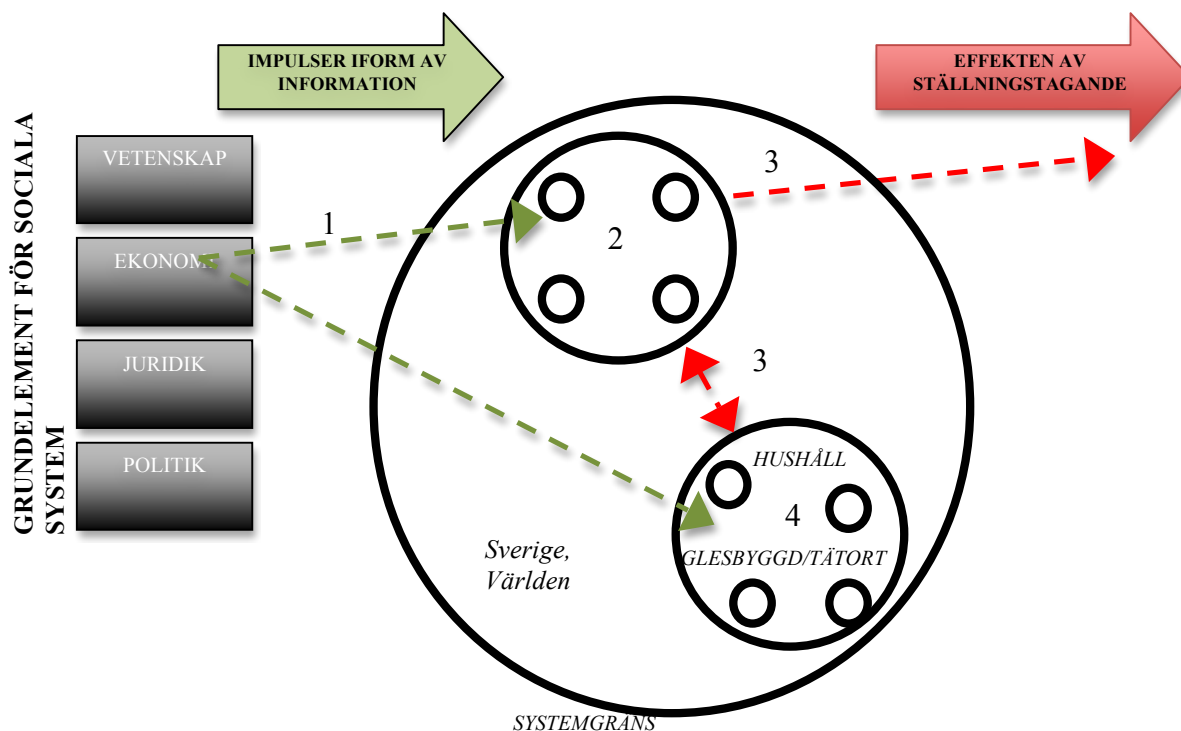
IMPULSER IFORM AV INFORMATION

EFFEKTEN AV STÄLLNINGSTAGANDE

GRUNDELEMENT FÖR SOCIALA SYSTEM

VETENSKAP

EKONOMI

JURIDIK

POLITIK

1

2

3

3

HUSHÅLL

4

GLESBYGGD/TÄTORT

Sverige, Världen

SYSTEMGRÄNS